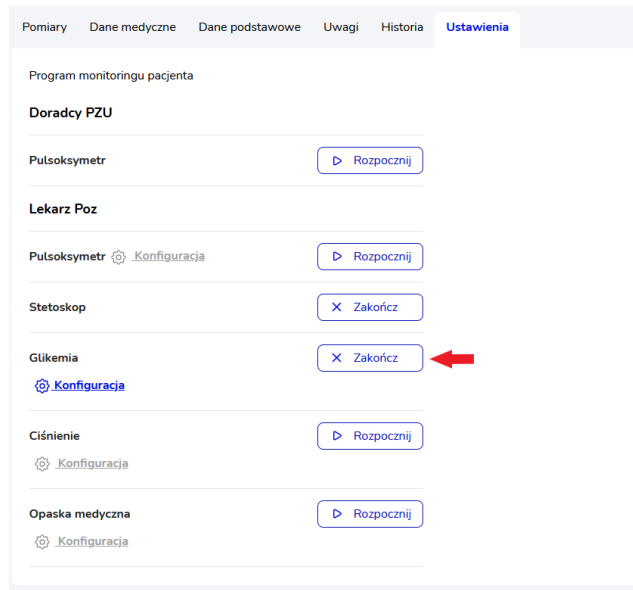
Pomiary Dane medyczne Dane podstawowe Uwagi Historia Ustawienia

Program monitoringu pacjenta

Doradcy PZU

Pulsoksymetr Rozpocznij

Lekarz Poz

Pulsoksymetr Konfiguracja Rozpocznij

Stetoskop Zakończ

Glikemia Zakończ

Konfiguracja

Ciśnienie Rozpocznij

Konfiguracja

Opaska medyczna Rozpocznij

Konfiguracja